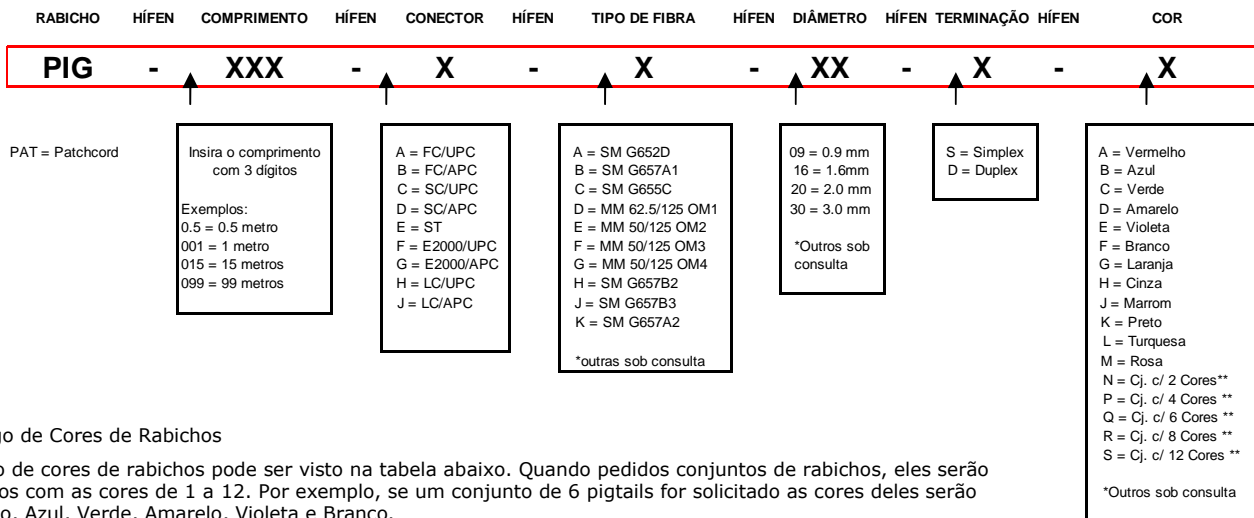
RABICHO HÍFEN COMPRIMENTO HÍFEN CONECTOR HÍFEN TIPO DE FIBRA HÍFEN DIÂMETRO HÍFEN TERMINAÇÃO HÍFEN COR

PIG - XXX - X - X - XX - X - X

PAT = Patchcord

Insira o comprimento com 3 dígitos

Exemplos:
0.5 = 0.5 metro
001 = 1 metro
015 = 15 metros
099 = 99 metros

A = FC/UPC
B = FC/APC
C = SC/UPC
D = SC/APC
E = ST
F = E2000/UPC
G = E2000/APC
H = LC/UPC
J = LC/APC

A = SM G652D
B = SM G657A1
C = SM G655C
D = MM 62.5/125 OM1
E = MM 50/125 OM2
F = MM 50/125 OM3
G = MM 50/125 OM4
H = SM G657B2
J = SM G657B3
K = SM G657A2

*outras sob consulta

09 = 0.9 mm
16 = 1.6mm
20 = 2.0 mm
30 = 3.0 mm

*Outros sob consulta

S = Simplex
D = Duplex

A = Vermelho
B = Azul
C = Verde
D = Amarelo
E = Violeta
F = Branco
G = Laranja
H = Cinza
J = Marrom
K = Preto
L = Turquesa
M = Rosa
N = Cj. c/ 2 Cores**
P = Cj. c/ 4 Cores **
Q = Cj. c/ 6 Cores **
R = Cj. c/ 8 Cores **
S = Cj. c/ 12 Cores **

*Outros sob consulta

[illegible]go de Cores de Rabichos

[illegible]o de cores de rabichos pode ser visto na tabela abaixo. Quando pedidos conjuntos de rabichos, eles serão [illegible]os com as cores de 1 a 12. Por exemplo, se um conjunto de 6 pigtails for solicitado as cores deles serão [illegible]o, Azul, Verde, Amarelo, Violeta e Branco.